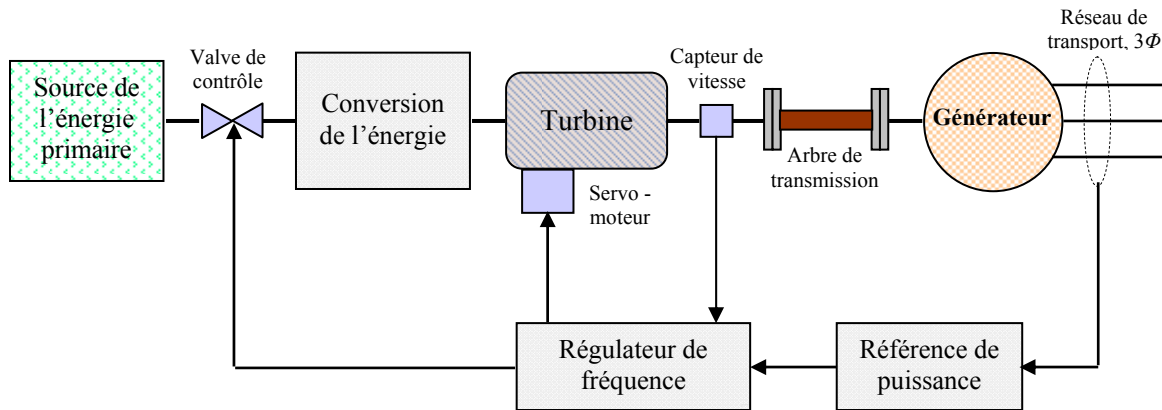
Source de l'énergie primaire

Valve de contrôle

Conversion de l'énergie

Turbine

Servo - moteur

Capteur de vitesse

Arbre de transmission

Générateur

Réseau de transport, $3\Phi$

Régulateur de fréquence

Référence de puissance